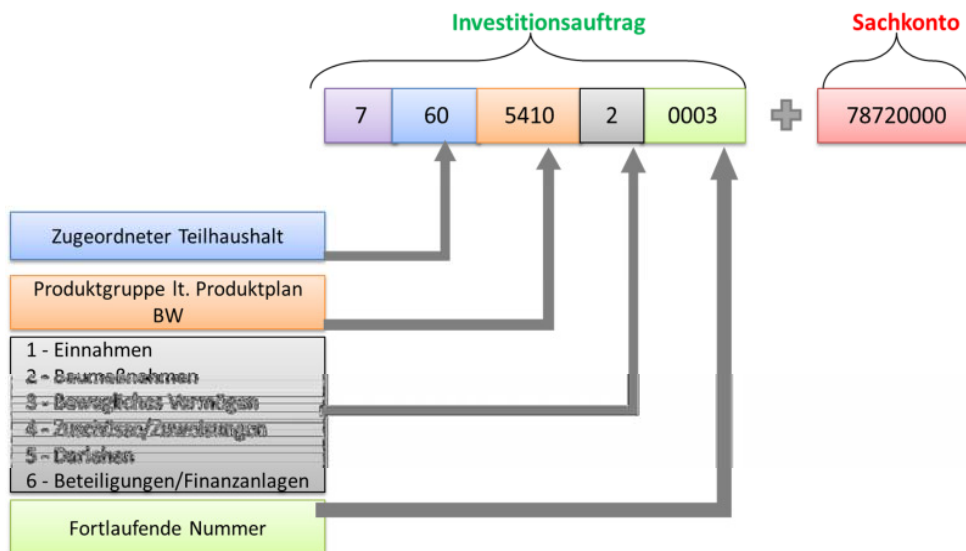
Investitionsauftrag

Sachkonto

7
60
5410
2
0003
78720000

Zugeordneter Teilhaushalt

Produktgruppe lt. Produktplan BW

1 - Einnahmen
2 - Baumaßnahmen
3 - Bewegliches Vermögen
4 - Zuschüsse/Zuweisungen
5 - Darlehen
6 - Beteiligungen/Finanzanlagen

Fortlaufende Nummer